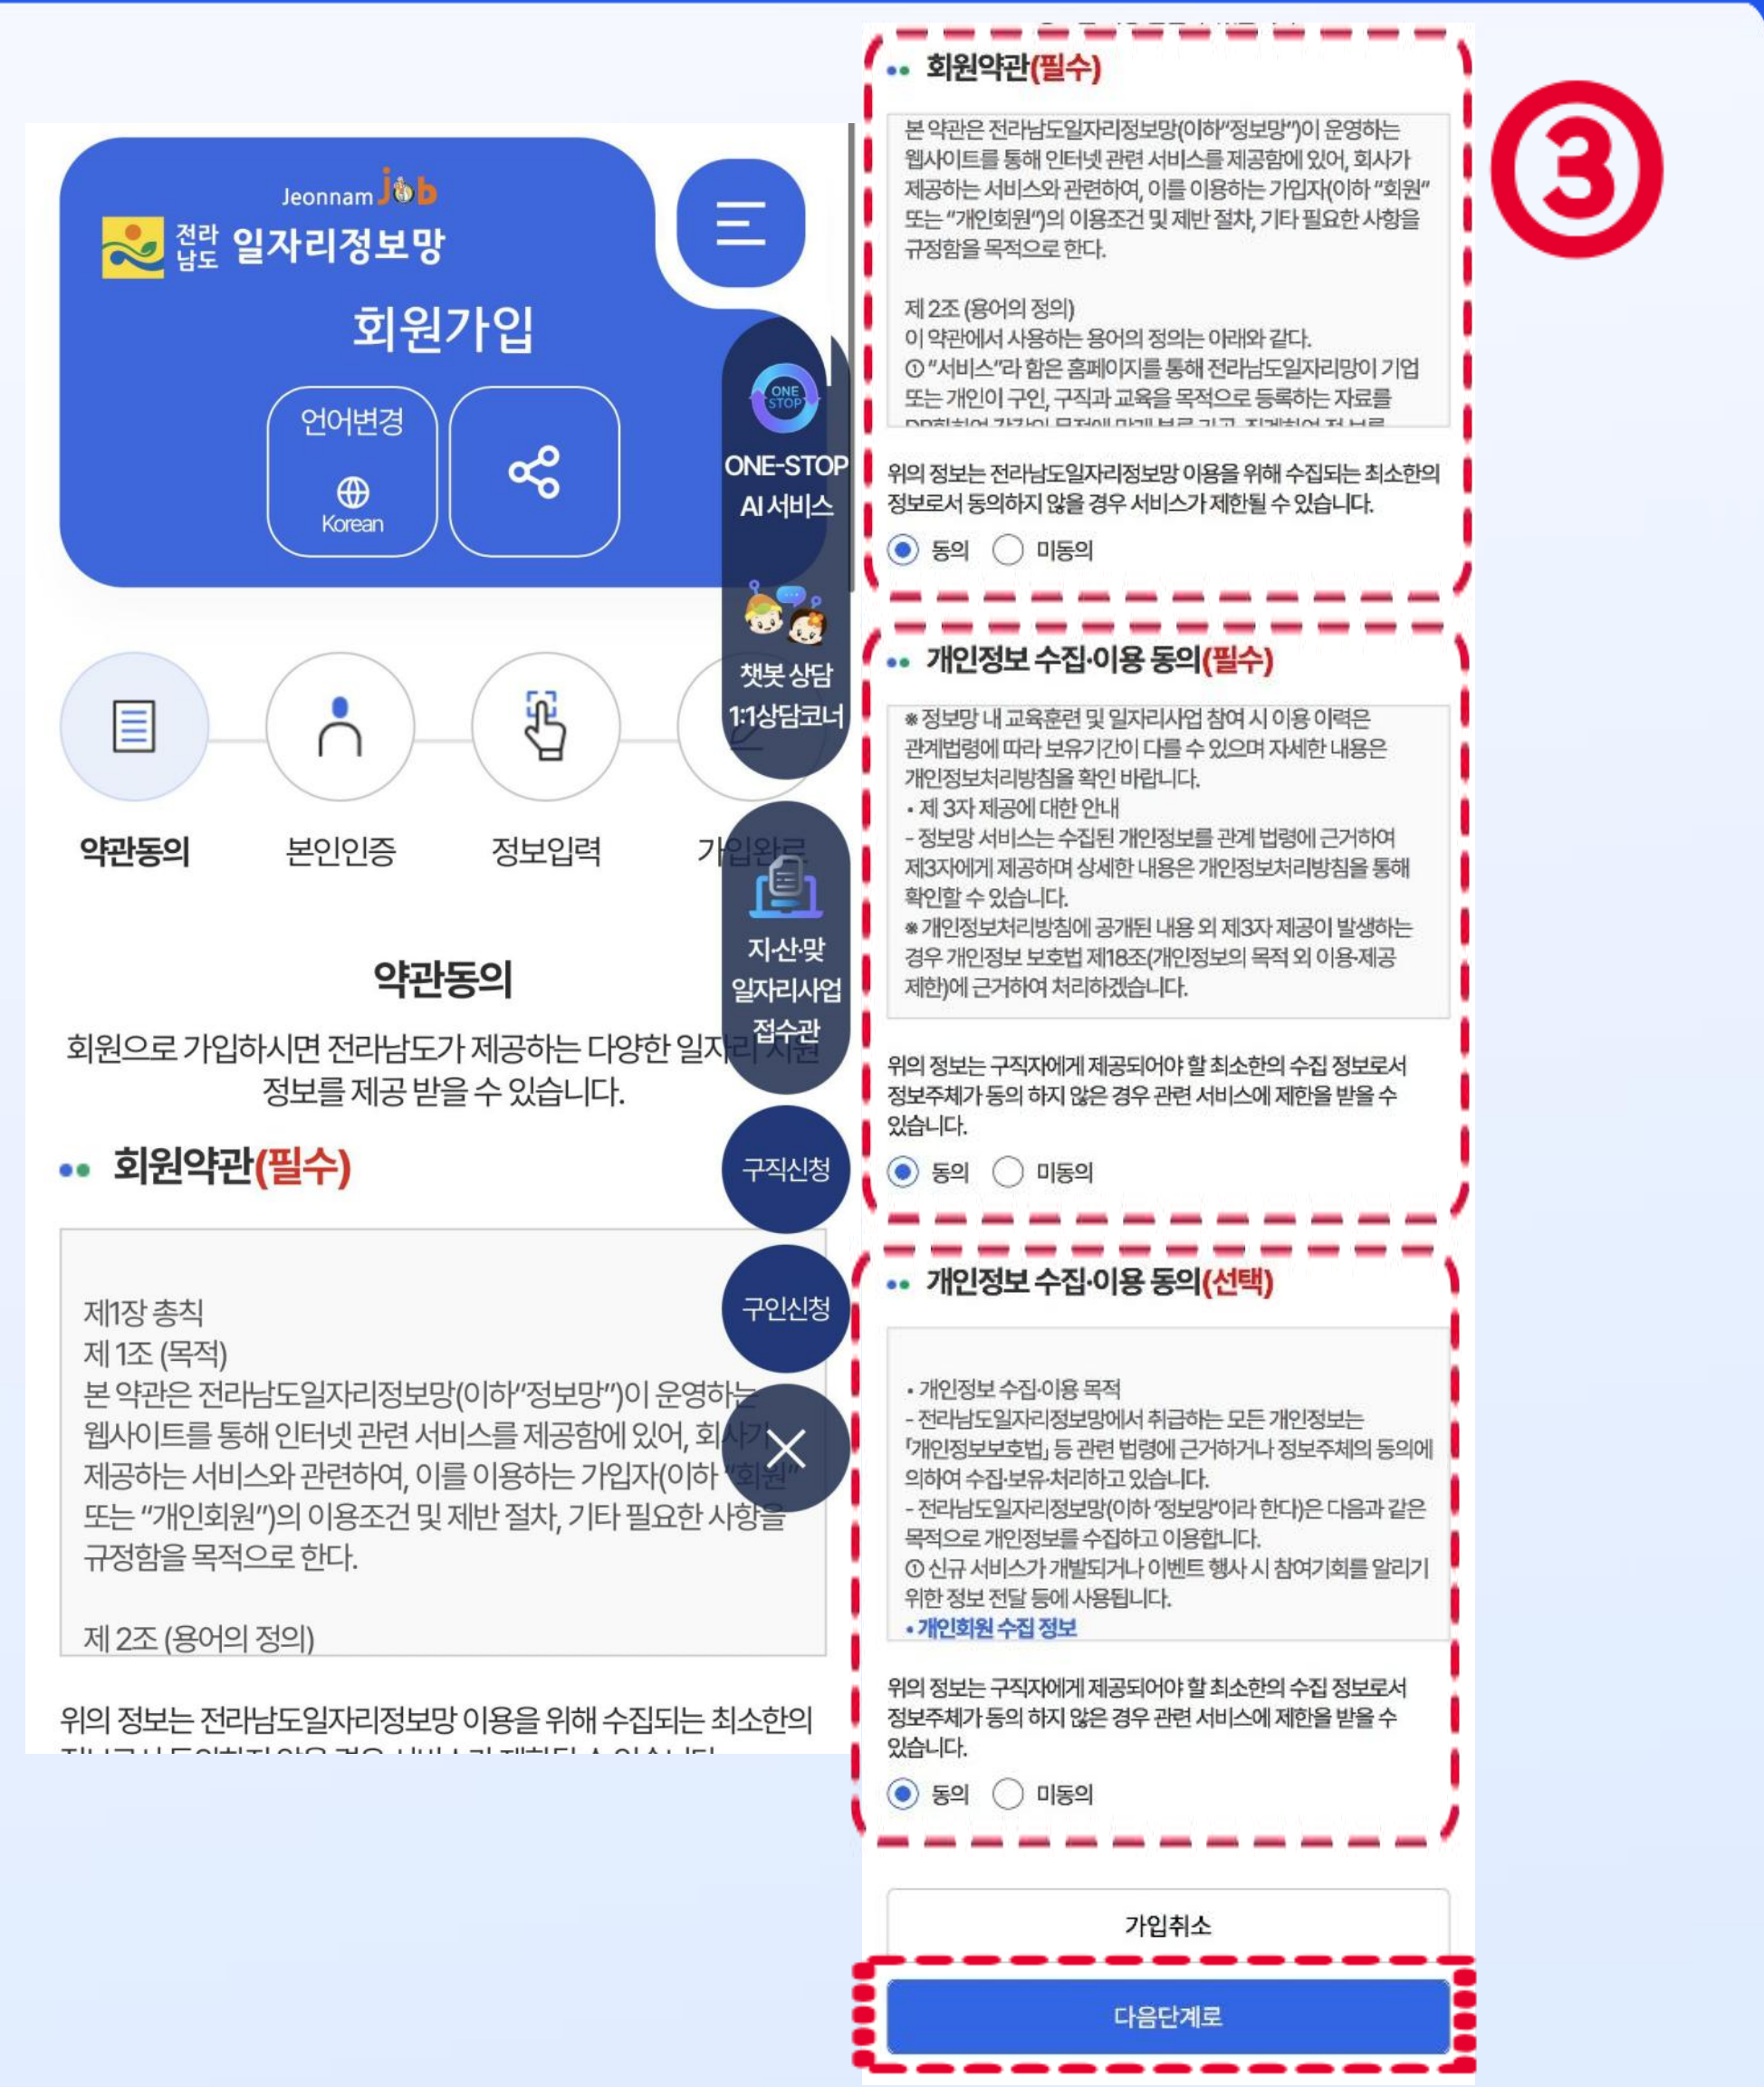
Jeonnam job
전라남도 일자리정보망

회원가입

언어변경
Korean

ONE STOP
ONE-STOP AI서비스

챗봇 상담 1:1상담코너

약관동의 본인인증 정보입력 가입완료

지·산·맞 일자리사업 접수관

약관동의

회원으로 가입하시면 전라남도가 제공하는 다양한 일자리 지원 정보를 제공 받을 수 있습니다.

구직신청

구인신청

•• 회원약관(필수)

제1장 총칙
제 1조 (목적)
본 약관은 전라남도일자리정보망(이하"정보망")이 운영하는 웹사이트를 통해 인터넷 관련 서비스를 제공함에 있어, 회사가 제공하는 서비스와 관련하여, 이를 이용하는 가입자(이하 "회원" 또는 "개인회원")의 이용조건 및 제반 절차, 기타 필요한 사항을 규정함을 목적으로 한다.

제 2조 (용어의 정의)

위의 정보는 전라남도일자리정보망 이용을 위해 수집되는 최소한의 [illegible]

③

•• 회원약관(필수)

본 약관은 전라남도일자리정보망(이하"정보망")이 운영하는 웹사이트를 통해 인터넷 관련 서비스를 제공함에 있어, 회사가 제공하는 서비스와 관련하여, 이를 이용하는 가입자(이하 "회원" 또는 "개인회원")의 이용조건 및 제반 절차, 기타 필요한 사항을 규정함을 목적으로 한다.

제 2조 (용어의 정의)
이 약관에서 사용하는 용어의 정의는 아래와 같다.
① "서비스"라 함은 홈페이지를 통해 전라남도일자리망이 기업 또는 개인이 구인, 구직과 교육을 목적으로 등록하는 자료를 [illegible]

위의 정보는 전라남도일자리정보망 이용을 위해 수집되는 최소한의 정보로서 동의하지 않을 경우 서비스가 제한될 수 있습니다.

동의 미동의

•• 개인정보 수집·이용 동의(필수)

※정보망 내 교육훈련 및 일자리사업 참여 시 이용 이력은 관계법령에 따라 보유기간이 다를 수 있으며 자세한 내용은 개인정보처리방침을 확인 바랍니다.
• 제 3자 제공에 대한 안내
- 정보망 서비스는 수집된 개인정보를 관계 법령에 근거하여 제3자에게 제공하며 상세한 내용은 개인정보처리방침을 통해 확인할 수 있습니다.
※개인정보처리방침에 공개된 내용 외 제3자 제공이 발생하는 경우 개인정보 보호법 제18조(개인정보의 목적 외 이용·제공 제한)에 근거하여 처리하겠습니다.

위의 정보는 구직자에게 제공되어야 할 최소한의 수집 정보로서 정보주체가 동의 하지 않은 경우 관련 서비스에 제한을 받을 수 있습니다.

동의 미동의

•• 개인정보 수집·이용 동의(선택)

• 개인정보 수집·이용 목적
- 전라남도일자리정보망에서 취급하는 모든 개인정보는 「개인정보보호법」 등 관련 법령에 근거하거나 정보주체의 동의에 의하여 수집·보유·처리하고 있습니다.
- 전라남도일자리정보망(이하 '정보망'이라 한다)은 다음과 같은 목적으로 개인정보를 수집하고 이용합니다.
① 신규 서비스가 개발되거나 이벤트 행사 시 참여기회를 알리기 위한 정보 전달 등에 사용됩니다.
• 개인회원 수집 정보

위의 정보는 구직자에게 제공되어야 할 최소한의 수집 정보로서 정보주체가 동의 하지 않은 경우 관련 서비스에 제한을 받을 수 있습니다.

동의 미동의

가입취소

다음단계로